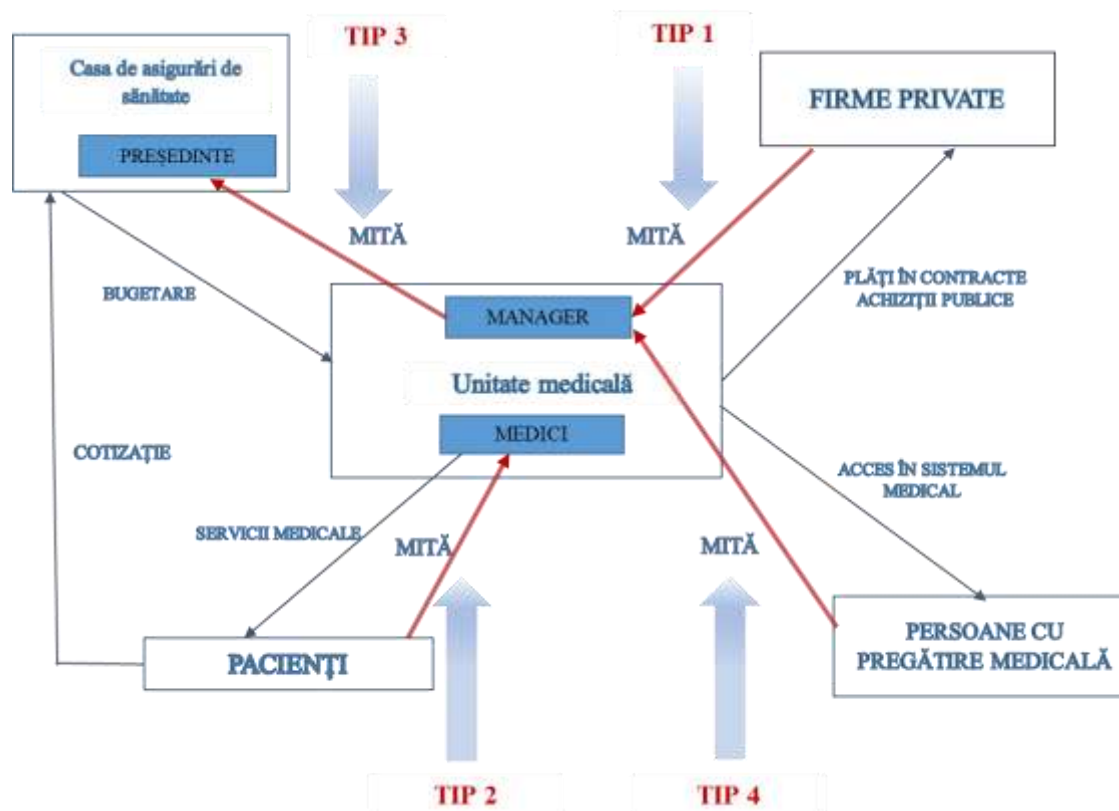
TIP 3

TIP 1

Casa de asigurări de sănătate

PREȘEDINTE

FIRME PRIVATE

MITĂ

MITĂ

BUGETARE

MANAGER

PLĂȚI ÎN CONTRACTE ACHIZIȚII PUBLICE

Unitate medicală

MEDICI

COTIZAȚIE

ACCES ÎN SISTEMUL MEDICAL

SERVICII MEDICALE

MITĂ

MITĂ

PACIENȚI

PERSOANE CU PREGĂTIRE MEDICALĂ

TIP 2

TIP 4